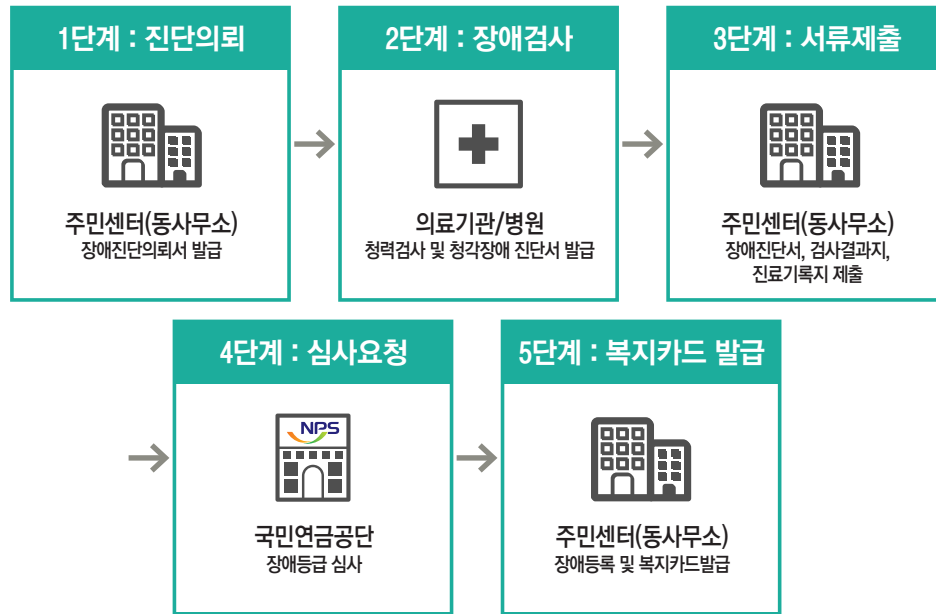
1단계 : 진단의뢰

주민센터(동사무소)
장애진단의뢰서 발급

2단계 : 장애검사

의료기관/병원
청력검사 및 청각장애 진단서 발급

3단계 : 서류제출

주민센터(동사무소)
장애진단서, 검사결과지, 진료기록지 제출

4단계 : 심사요청

NPS

국민연금공단
장애등급 심사

5단계 : 복지카드 발급

주민센터(동사무소)
장애등록 및 복지카드발급